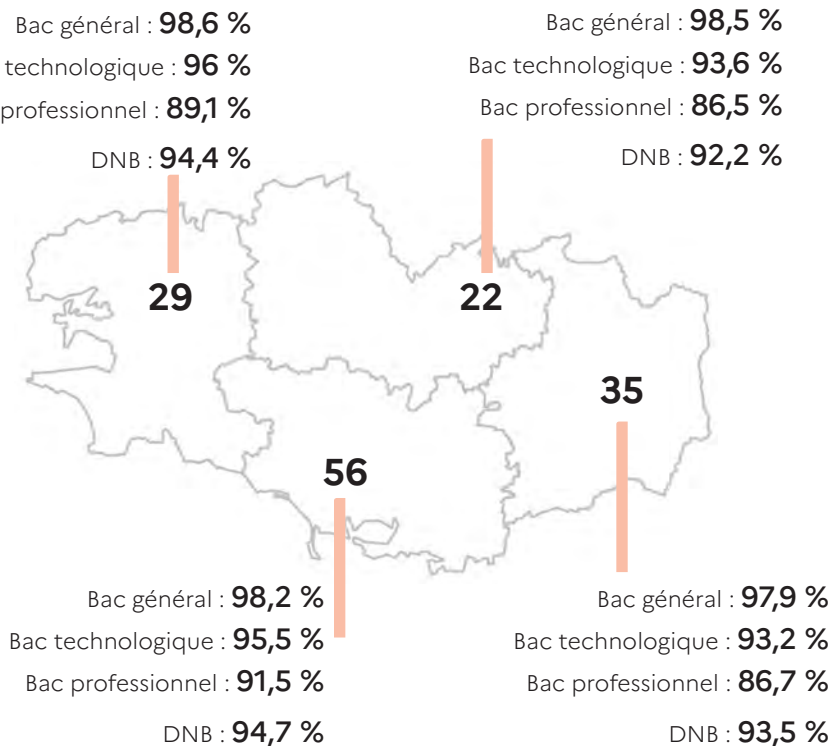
Bac général : 98,6 %
technologique : 96 %
professionnel : 89,1 %
DNB : 94,4 %

Bac général : 98,5 %
Bac technologique : 93,6 %
Bac professionnel : 86,5 %
DNB : 92,2 %

29

22

35

56

Bac général : 98,2 %
Bac technologique : 95,5 %
Bac professionnel : 91,5 %
DNB : 94,7 %

Bac général : 97,9 %
Bac technologique : 93,2 %
Bac professionnel : 86,7 %
DNB : 93,5 %